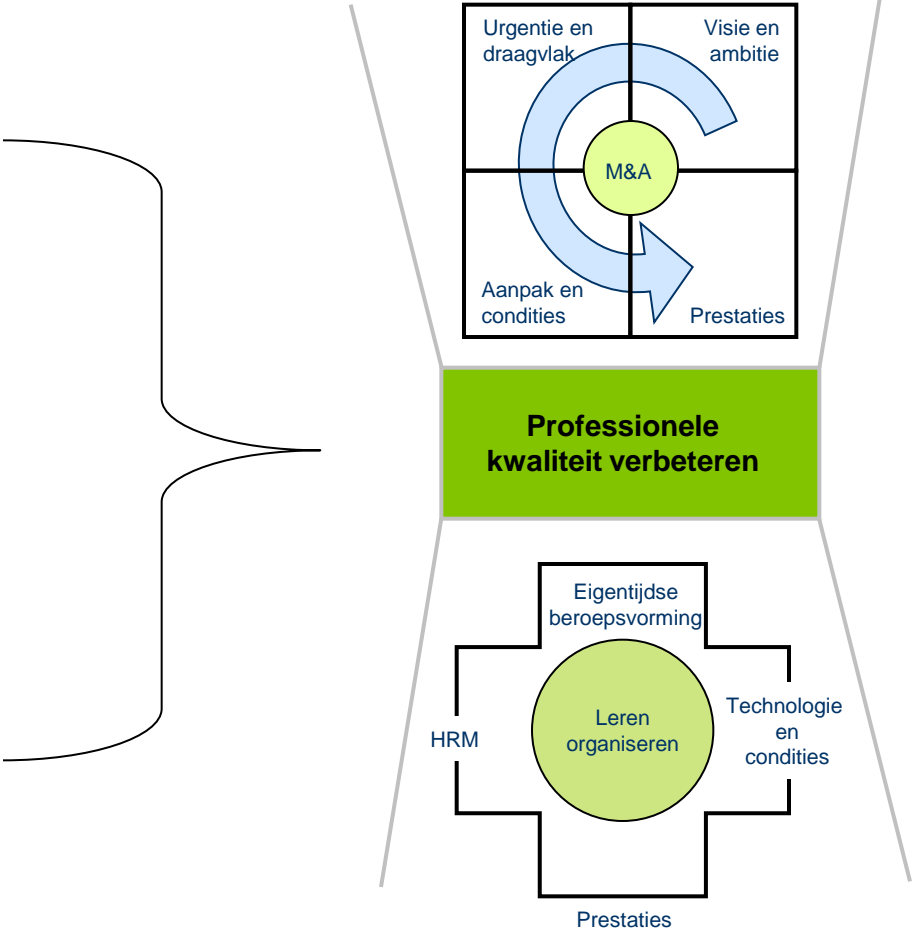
Urgentie en draagvlak

Visie en ambitie

M&A

Aanpak en condities

Prestaties

Professionele kwaliteit verbeteren

Eigentijdse beroepsvorming

HRM

Leren organiseren

Technologie en condities

Prestaties